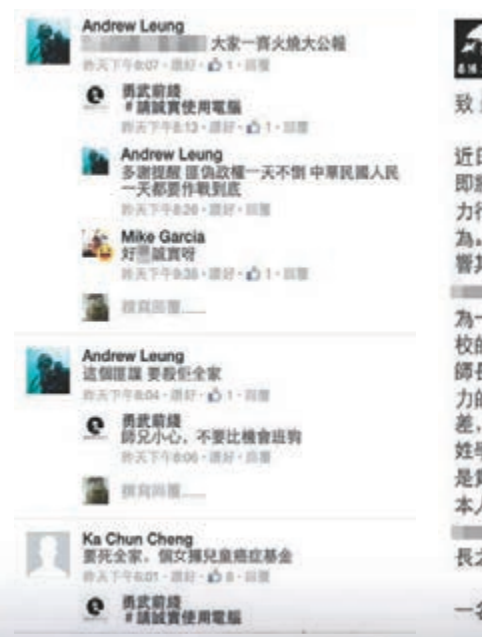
Andrew Leung
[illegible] 大家一齊火燒大公報
昨天下午8:07 · 讚好 · 1 · 回覆

勇武前綫
#請誠實使用電腦
昨天下午8:13 · 讚好 · 1 · 回覆

Andrew Leung
多謝提醒 匪偽政權一天不倒 中華民國人民一天都要作戰到底
昨天下午8:20 · 讚好 · 回覆

Mike Garcia
好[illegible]誠實呀
昨天下午9:38 · 讚好 · 1 · 回覆

撰寫回覆......

Andrew Leung
這個匿議 要殺佢全家
昨天下午8:04 · 讚好 · 1 · 回覆

勇武前綫
師兄小心，不要比機會班狗
昨天下午8:06 · 讚好 · 回覆

撰寫回覆......

Ka Chun Cheng
要死全家，個女攞兒童癌症基金
昨天下午8:01 · 讚好 · 8 · 回覆

勇武前綫
#請誠實使用電腦

致 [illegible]

近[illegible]
即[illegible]
力行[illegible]
為。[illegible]
響其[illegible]

為一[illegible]
校的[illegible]
師長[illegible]
力的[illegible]
差，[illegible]
姓等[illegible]
是費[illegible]
本人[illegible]

長之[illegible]

一名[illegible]